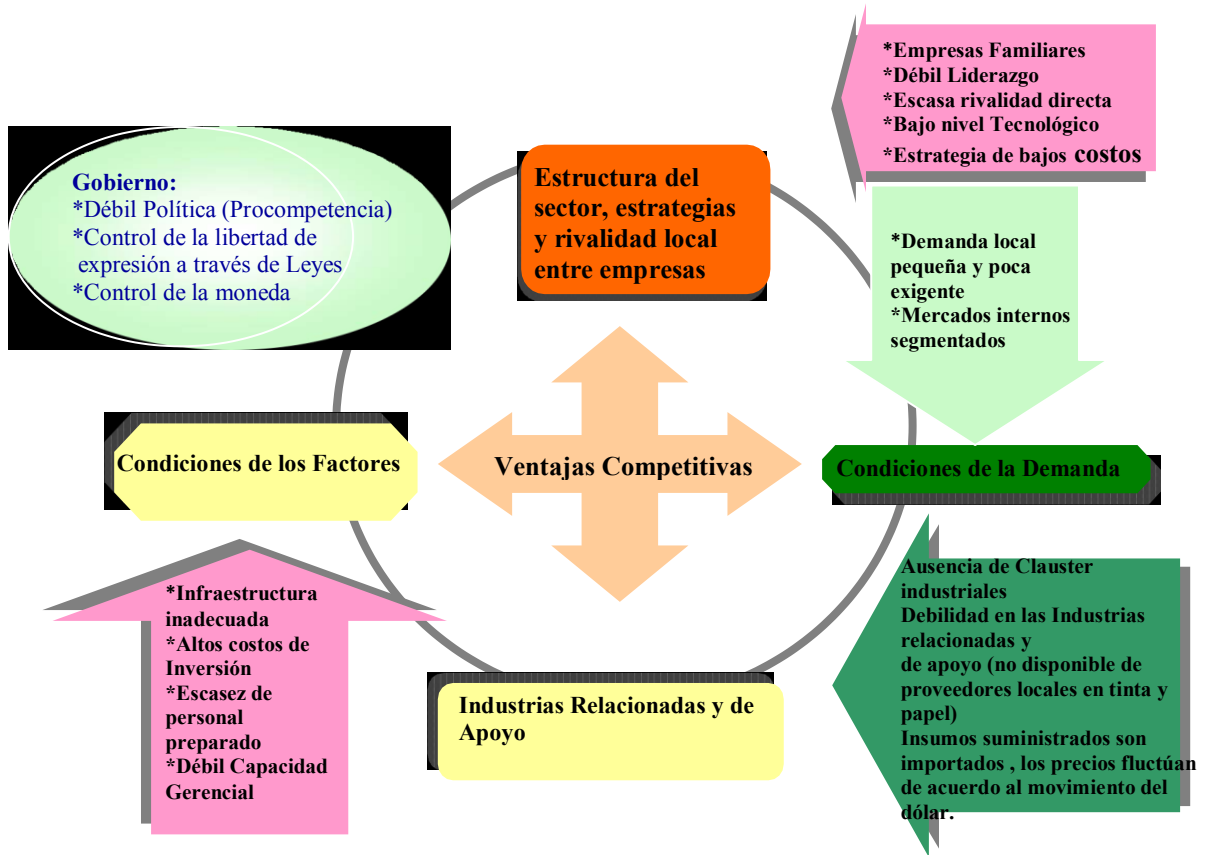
*Empresas Familiares
*Débil Liderazgo
*Escasa rivalidad directa
*Bajo nivel Tecnológico
*Estrategia de bajos costos

Gobierno:
*Débil Política (Procompetencia)
*Control de la libertad de expresión a través de Leyes
*Control de la moneda

Estructura del sector, estrategias y rivalidad local entre empresas

*Demanda local pequeña y poca exigente
*Mercados internos segmentados

Condiciones de los Factores

Ventajas Competitivas

Condiciones de la Demanda

*Infraestructura inadecuada
*Altos costos de Inversión
*Escasez de personal preparado
*Débil Capacidad Gerencial

Industrias Relacionadas y de Apoyo

Ausencia de Clauster industriales
Debilidad en las Industrias relacionadas y de apoyo (no disponible de proveedores locales en tinta y papel)
Insumos suministrados son importados , los precios fluctúan de acuerdo al movimiento del dólar.